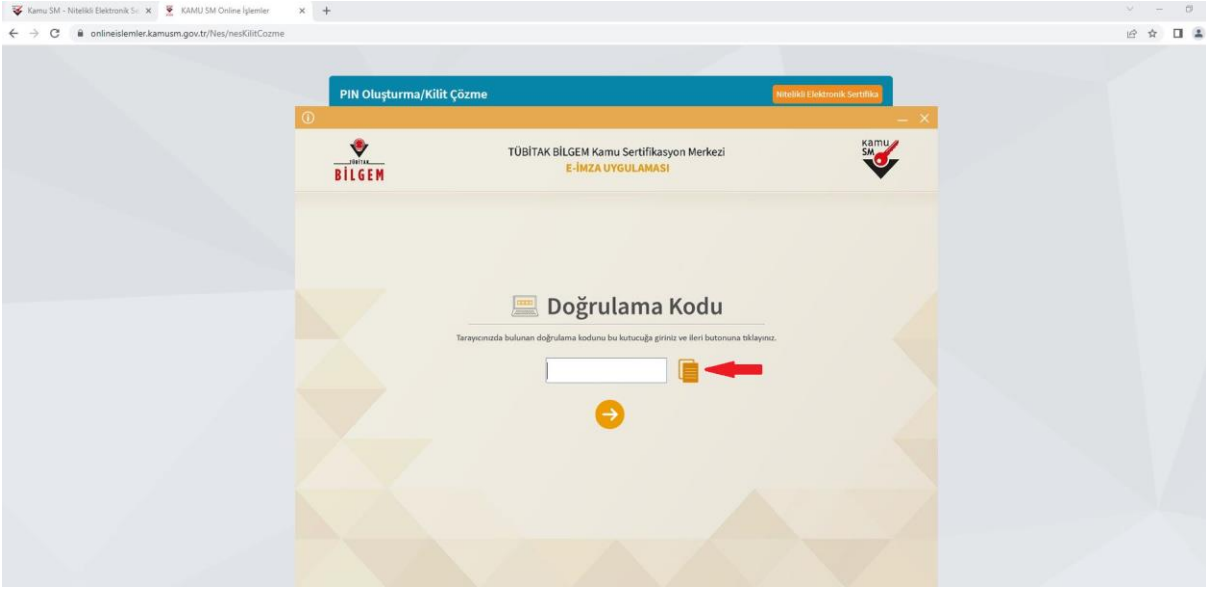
Kamu SM - Nitelikli Elektronik Se ×
KAMU SM Online İşlemler ×
+
onlineislemler.kamusm.gov.tr/Nes/nesKilitCozme

PIN Oluşturma/Kilit Çözme
Nitelikli Elektronik Sertifika

TÜBİTAK
BİLGEM
TÜBİTAK BİLGEM Kamu Sertifikasyon Merkezi
E-İMZA UYGULAMASI
kamu SM

Doğrulama Kodu

Tarayıcınızda bulunan doğrulama kodunu bu kutucuğa giriniz ve ileri butonuna tıklayınız.